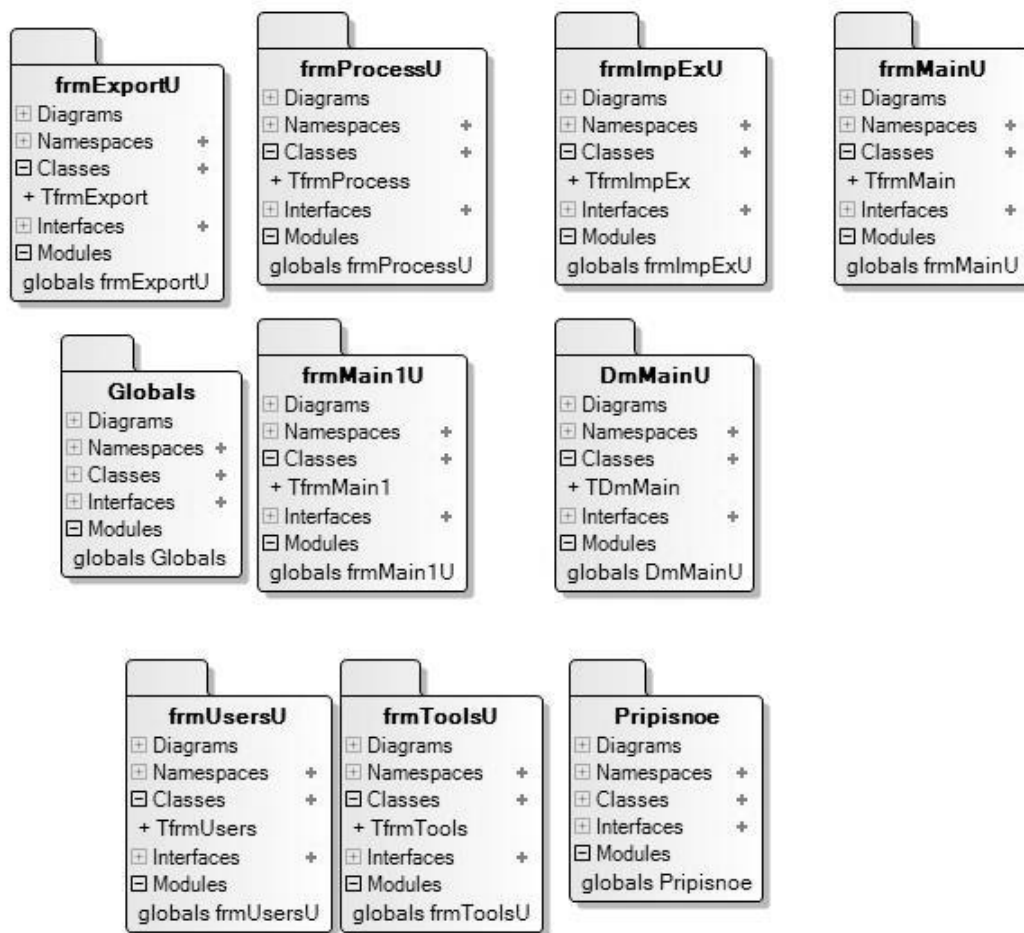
frmExportU
⊞ Diagrams
⊞ Namespaces +
⊟ Classes +
+ TfrmExport
⊞ Interfaces +
⊟ Modules
globals frmExportU

frmProcessU
⊞ Diagrams
⊞ Namespaces +
⊟ Classes +
+ TfrmProcess
⊞ Interfaces +
⊟ Modules
globals frmProcessU

frmImpExU
⊞ Diagrams
⊞ Namespaces +
⊟ Classes +
+ TfrmImpEx
⊞ Interfaces +
⊟ Modules
globals frmImpExU

frmMainU
⊞ Diagrams
⊞ Namespaces +
⊟ Classes +
+ TfrmMain
⊞ Interfaces +
⊟ Modules
globals frmMainU

Globals
⊞ Diagrams
⊞ Namespaces +
⊞ Classes +
⊞ Interfaces +
⊟ Modules
globals Globals

frmMain1U
⊞ Diagrams
⊞ Namespaces +
⊟ Classes +
+ TfrmMain1
⊞ Interfaces +
⊟ Modules
globals frmMain1U

DmMainU
⊞ Diagrams
⊞ Namespaces +
⊟ Classes +
+ TDmMain
⊞ Interfaces +
⊟ Modules
globals DmMainU

frmUsersU
⊞ Diagrams
⊞ Namespaces +
⊟ Classes +
+ TfrmUsers
⊞ Interfaces +
⊟ Modules
globals frmUsersU

frmToolsU
⊞ Diagrams
⊞ Namespaces +
⊟ Classes +
+ TfrmTools
⊞ Interfaces +
⊟ Modules
globals frmToolsU

Pripisnoe
⊞ Diagrams
⊞ Namespaces +
⊞ Classes +
⊞ Interfaces +
⊟ Modules
globals Pripisnoe